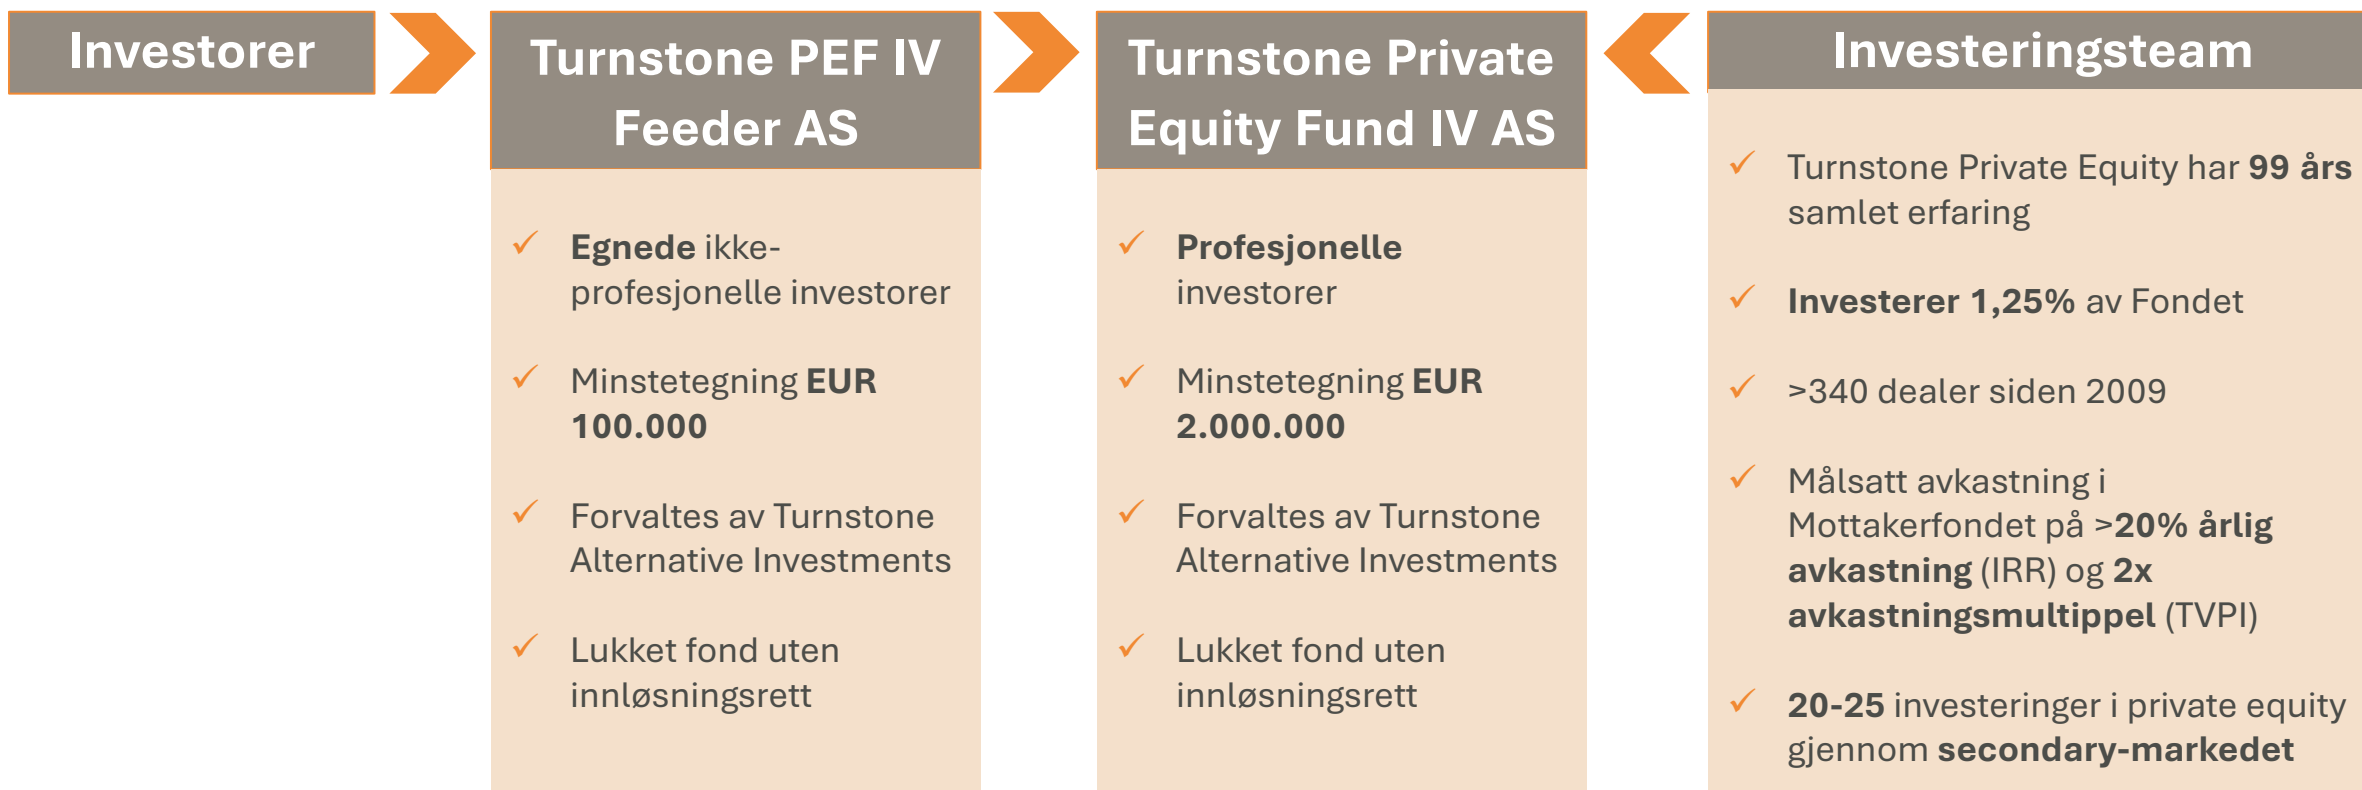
Investorer

Turnstone PEF IV Feeder AS

✓ Egnede ikke-profesjonelle investorer

✓ Minstetegning EUR 100.000

✓ Forvaltes av Turnstone Alternative Investments

✓ Lukket fond uten innløsningsrett

Turnstone Private Equity Fund IV AS

✓ Profesjonelle investorer

✓ Minstetegning EUR 2.000.000

✓ Forvaltes av Turnstone Alternative Investments

✓ Lukket fond uten innløsningsrett

Investeringsteam

✓ Turnstone Private Equity har 99 års samlet erfaring

✓ Investerer 1,25% av Fondet

✓ >340 dealer siden 2009

✓ Målsatt avkastning i Mottakerfondet på >20% årlig avkastning (IRR) og 2x avkastningsmultippel (TVPI)

✓ 20-25 investeringer i private equity gjennom secondary-markedet